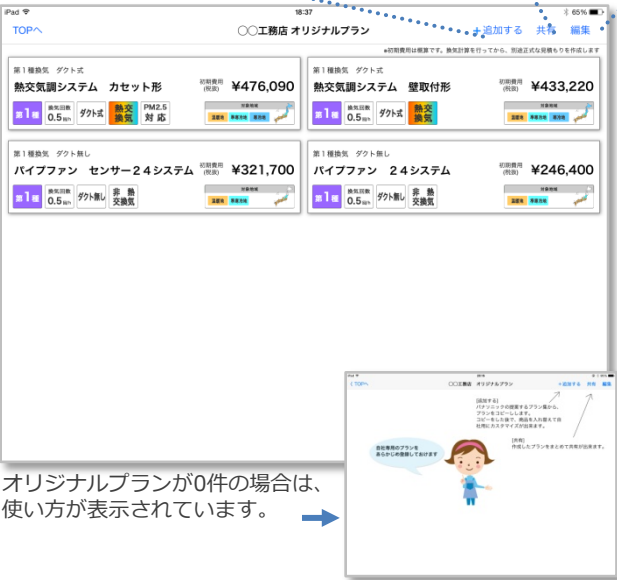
iPad 18:37 65%

TOPへ ○○工務店 オリジナルプラン ＋追加する 共有 編集

※初期費用は概算です。換気計算を行ってから、別途正式な見積もりを作成します

第１種換気 ダクト式
熱交気調システム カセット形
初期費用(税別) ¥476,090
第1種 換気回数 0.5回/h ダクト式 熱交換気 PM2.5対応
対象地域 温暖地 準寒冷地 寒冷地

第１種換気 ダクト式
熱交気調システム 壁取付形
初期費用(税別) ¥433,220
第1種 換気回数 0.5回/h ダクト式 熱交換気
対象地域 温暖地 準寒冷地 寒冷地

第１種換気 ダクト無し
パイプファン センサー２４システム
初期費用(税別) ¥321,700
第1種 換気回数 0.5回/h ダクト無し 非 熱交換気
対象地域 温暖地 準寒冷地

第１種換気 ダクト無し
パイプファン ２４システム
初期費用(税別) ¥246,400
第1種 換気回数 0.5回/h ダクト無し 非 熱交換気
対象地域 温暖地 準寒冷地

オリジナルプランが0件の場合は、使い方が表示されています。

iPad
TOPへ ○○工務店 オリジナルプラン ＋追加する 共有 編集
[追加する]
パナソニックの提案するプラン集から、プランをコピーします。
コピーをした後で、機器を入れ替えて自社用にカスタマイズが出来ます。
[共有]
作成したプランをまとめて共有が出来ます。
自社専用のプランをあらかじめ登録しておけます